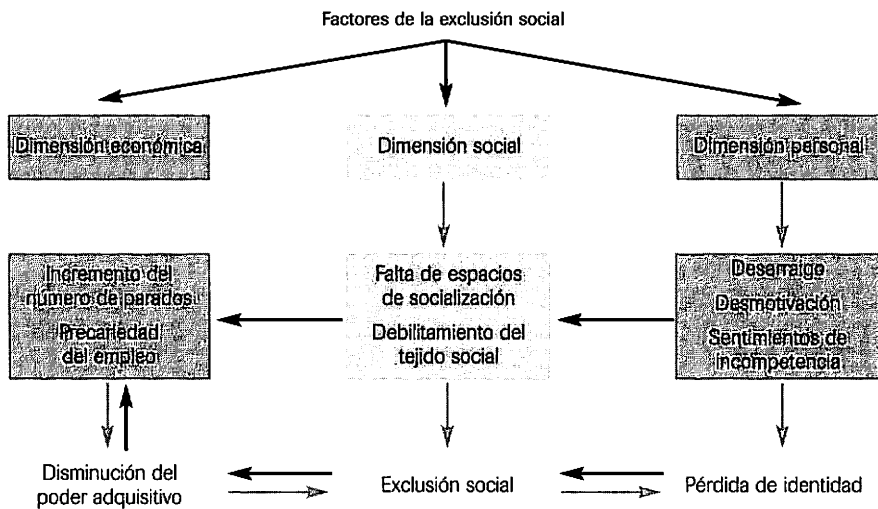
Factores de la exclusión social

Dimensión económica

Dimensión social

Dimensión personal

Incremento del número de parados

Precariedad del empleo

Falta de espacios de socialización

Debilitamiento del tejido social

Desarraigo

Desmotivación

Sentimientos de incompetencia

Disminución del poder adquisitivo

Exclusión social

Pérdida de identidad